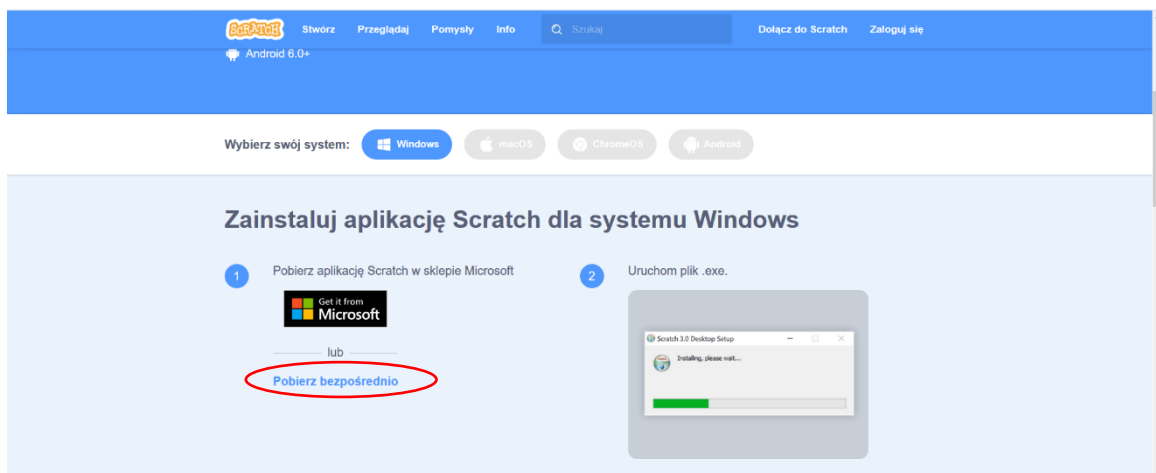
SCRATCH Stwórz Przeglądaj Pomysły Info Szukaj Dołącz do Scratch Zaloguj się

Android 6.0+

Wybierz swój system: Windows macOS ChromeOS Android

Zainstaluj aplikację Scratch dla systemu Windows

1 Pobierz aplikację Scratch w sklepie Microsoft

Get it from Microsoft

lub

Pobierz bezpośrednio

2 Uruchom plik .exe.

Scratch 3.0 Desktop Setup

Installing, please wait...